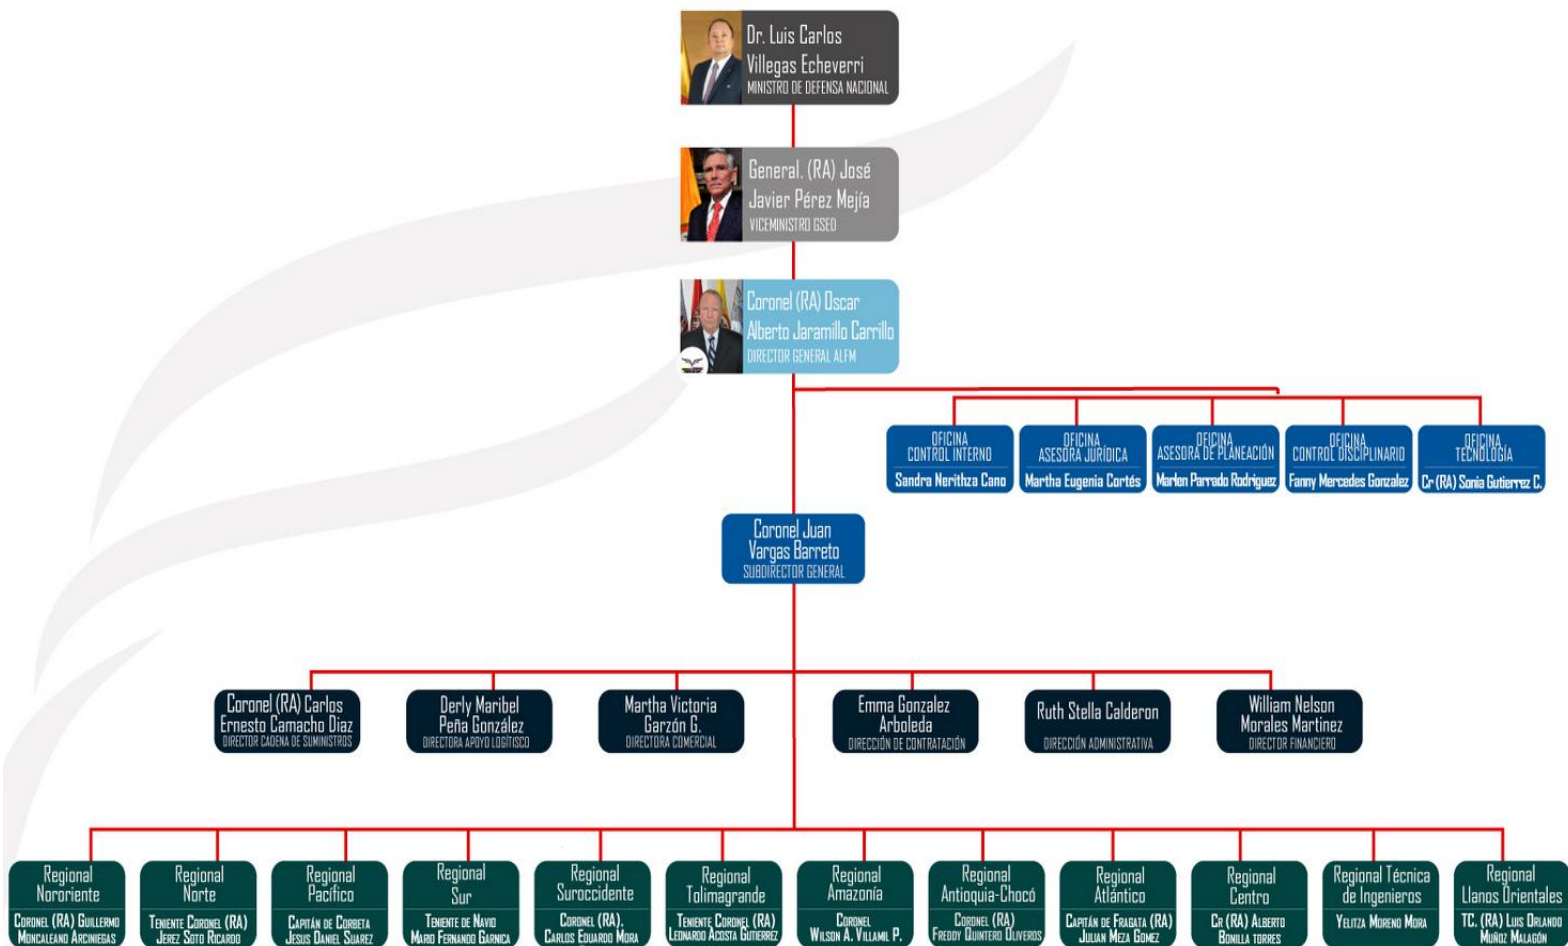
Dr. Luis Carlos Villegas Echeverri
MINISTRO DE DEFENSA NACIONAL

General. (RA) José Javier Pérez Mejía
VICEMINISTRO GSED

Coronel (RA) Oscar Alberto Jaramillo Carrillo
DIRECTOR GENERAL ALFM

OFICINA CONTROL INTERNO
Sandra Nerithza Cano

OFICINA ASESORA JURÍDICA
Martha Eugenia Cortés

OFICINA ASESORA DE PLANEACIÓN
Marlen Parrado Rodriguez

OFICINA CONTROL DISCIPLINARIO
Fanny Mercedes Gonzalez

OFICINA TECNOLOGÍA
Cr (RA) Sonia Gutierrez C.

Coronel Juan Vargas Barreto
SUBDIRECTOR GENERAL

Coronel (RA) Carlos Ernesto Camacho Diaz
DIRECTOR CADENA DE SUMINISTROS

Derly Maribel Peña González
DIRECTORA APOYO LOGITISCO

Martha Victoria Garzón G.
DIRECTORA COMERCIAL

Emma Gonzalez Arboleda
DIRECCIÓN DE CONTRATACIÓN

Ruth Stella Calderon
DIRECCIÓN ADMINISTRATIVA

William Nelson Morales Martinez
DIRECTOR FINANCIERO

Regional Nororiente
Coronel (RA) Guillermo Moncaleano Arciniegas

Regional Norte
Teniente Coronel (RA) Jerez Soto Ricardo

Regional Pacífico
Capitán de Corbeta Jesus Daniel Suarez

Regional Sur
Teniente de Navio Mario Fernando Garnica

Regional Suroccidente
Coronel (RA). Carlos Eduardo Mora

Regional Tolimagrande
Teniente Coronel (RA) Leonardo Acosta Gutierrez

Regional Amazonía
Coronel Wilson A. Villamil P.

Regional Antioquia-Chocó
Coronel (RA) Freddy Quintero Oliveros

Regional Atlántico
Capitán de Fragata (RA) Julian Meza Gomez

Regional Centro
Cr (RA) Alberto Bonilla Torres

Regional Técnica de Ingenieros
Yelitza Moreno Mora

Regional Llanos Orientales
TC. (RA) Luis Orlando Muñoz Malagón